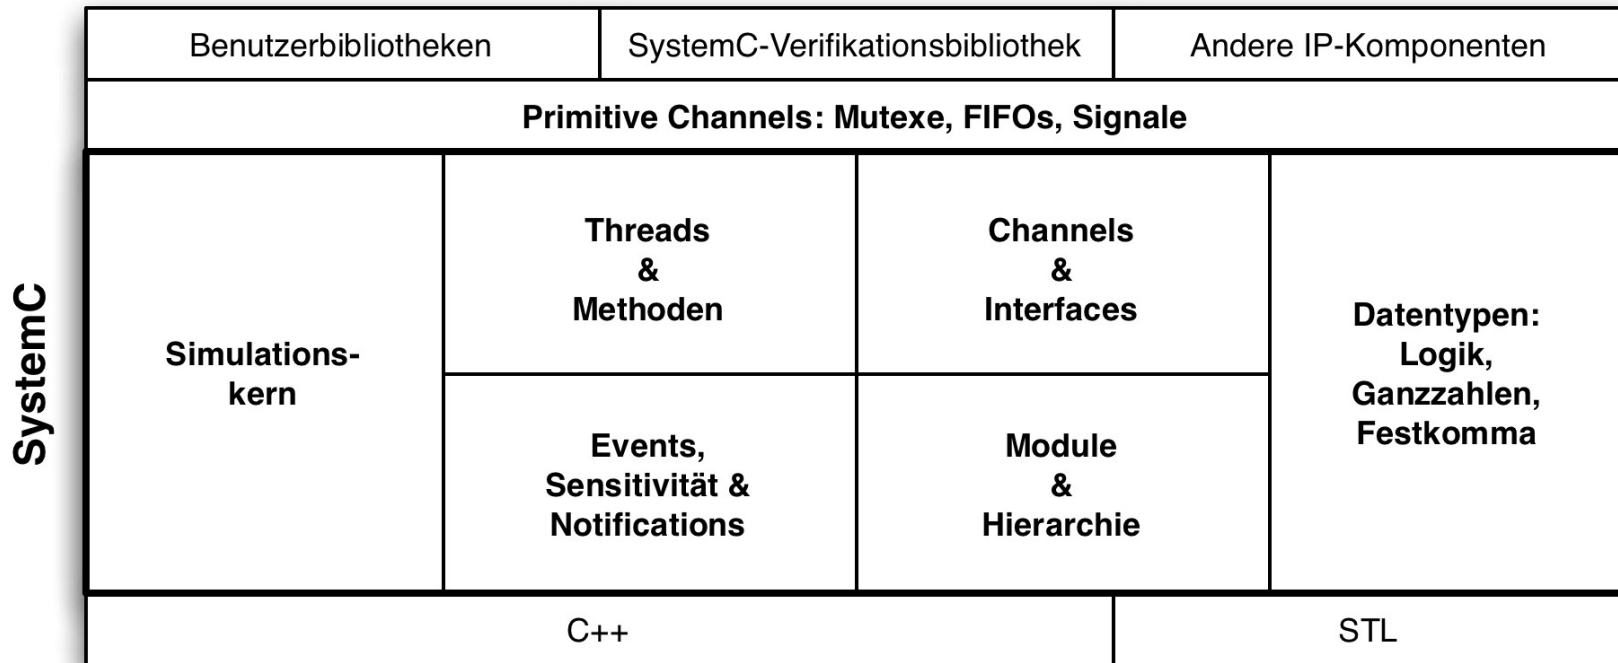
SystemC

Benutzerbibliotheken

SystemC-Verifikationsbibliothek

Andere IP-Komponenten

Primitive Channels: Mutexe, FIFOs, Signale

Simulationskern

Threads & Methoden

Channels & Interfaces

Events, Sensitivität & Notifications

Module & Hierarchie

Datentypen: Logik, Ganzzahlen, Festkomma

C++

STL